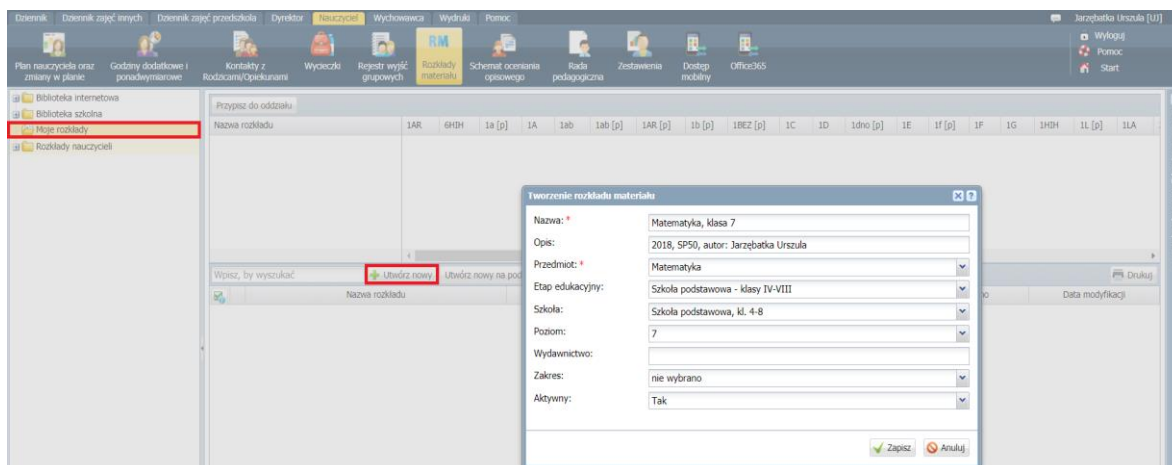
Dziennik Dziennik zajęć innych Dziennik zajęć przedszkola Dyrektor Nauczyciel Wychowawca Wydruki Pomoc

Jarzębatka Urszula [UJ]

Wyloguj
Pomoc
Start

Plan nauczyciela oraz zmiany w planie
Godziny dodatkowe i ponadwymiarowe
Kontakty z Rodzicami/Opiekunami
Wycieczki
Rejestr wyjść grupowych
RM Rozkłady materiału
Schemat oceniania opisowego
Rada pedagogiczna
Zestawienia
Dostęp mobilny
Office365

Biblioteka internetowa
Biblioteka szkolna
Moje rozkłady
Rozkłady nauczycieli

Przypisz do oddziału

| Nazwa rozkładu | 1AR | 6HIH | 1a [p] | 1A | 1ab | 1ab [p] | 1AR [p] | 1b [p] | 1BEZ [p] | 1C | 1D | 1dno [p] | 1E | 1f [p] | 1F | 1G | 1HIH | 1L [p] | 1LA |
|---|---|---|---|---|---|---|---|---|---|---|---|---|---|---|---|---|---|---|---|

Wpisz, by wyszukać
Utwórz nowy
Utwórz nowy na pod
Drukuj

Nazwa rozkładu
Data modyfikacji

Tworzenie rozkładu materiału

Nazwa: * Matematyka, klasa 7
Opis: 2018, SP50, autor: Jarzębatka Urszula
Przedmiot: * Matematyka
Etap edukacyjny: Szkoła podstawowa - klasy IV-VIII
Szkoła: Szkoła podstawowa, kl. 4-8
Poziom: 7
Wydawnictwo:
Zakres: nie wybrano
Aktywny: Tak

Zapisz
Anuluj